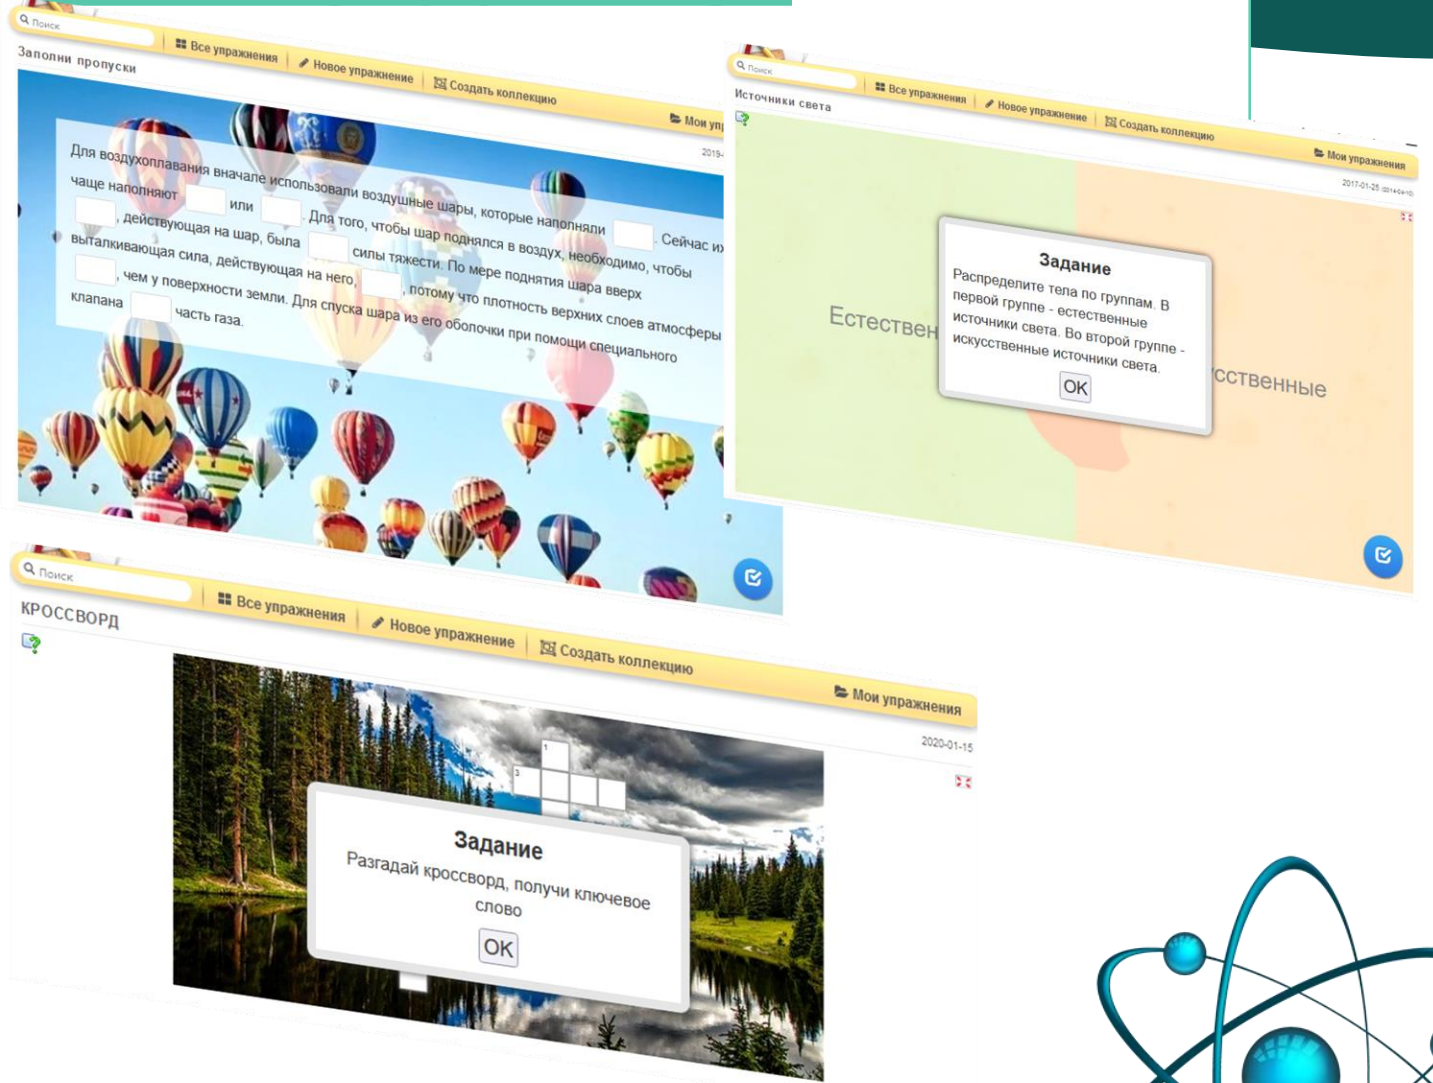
Поиск

Все упражнения | Новое упражнение | Создать коллекцию | Мои упр

Заполни пропуски

2019-

Для воздухоплавания вначале использовали воздушные шары, которые наполняли [ ]. Сейчас их чаще наполняют [ ] или [ ]. Для того, чтобы шар поднялся в воздух, необходимо, чтобы [ ], действующая на шар, была [ ] силы тяжести. По мере поднятия шара вверх выталкивающая сила, действующая на него, [ ], потому что плотность верхних слоев атмосферы [ ], чем у поверхности земли. Для спуска шара из его оболочки при помощи специального клапана [ ] часть газа.

Поиск

Все упражнения | Новое упражнение | Создать коллекцию | Мои упражнения

Источники света

2017-01-25

Естествен

Задание

Распределите тела по группам. В первой группе - естественные источники света. Во второй группе - искусственные источники света.

OK

сственные

Поиск

Все упражнения | Новое упражнение | Создать коллекцию | Мои упражнения

КРОССВОРД

2020-01-15

1

3

Задание

Разгадай кроссворд, получи ключевое слово

OK